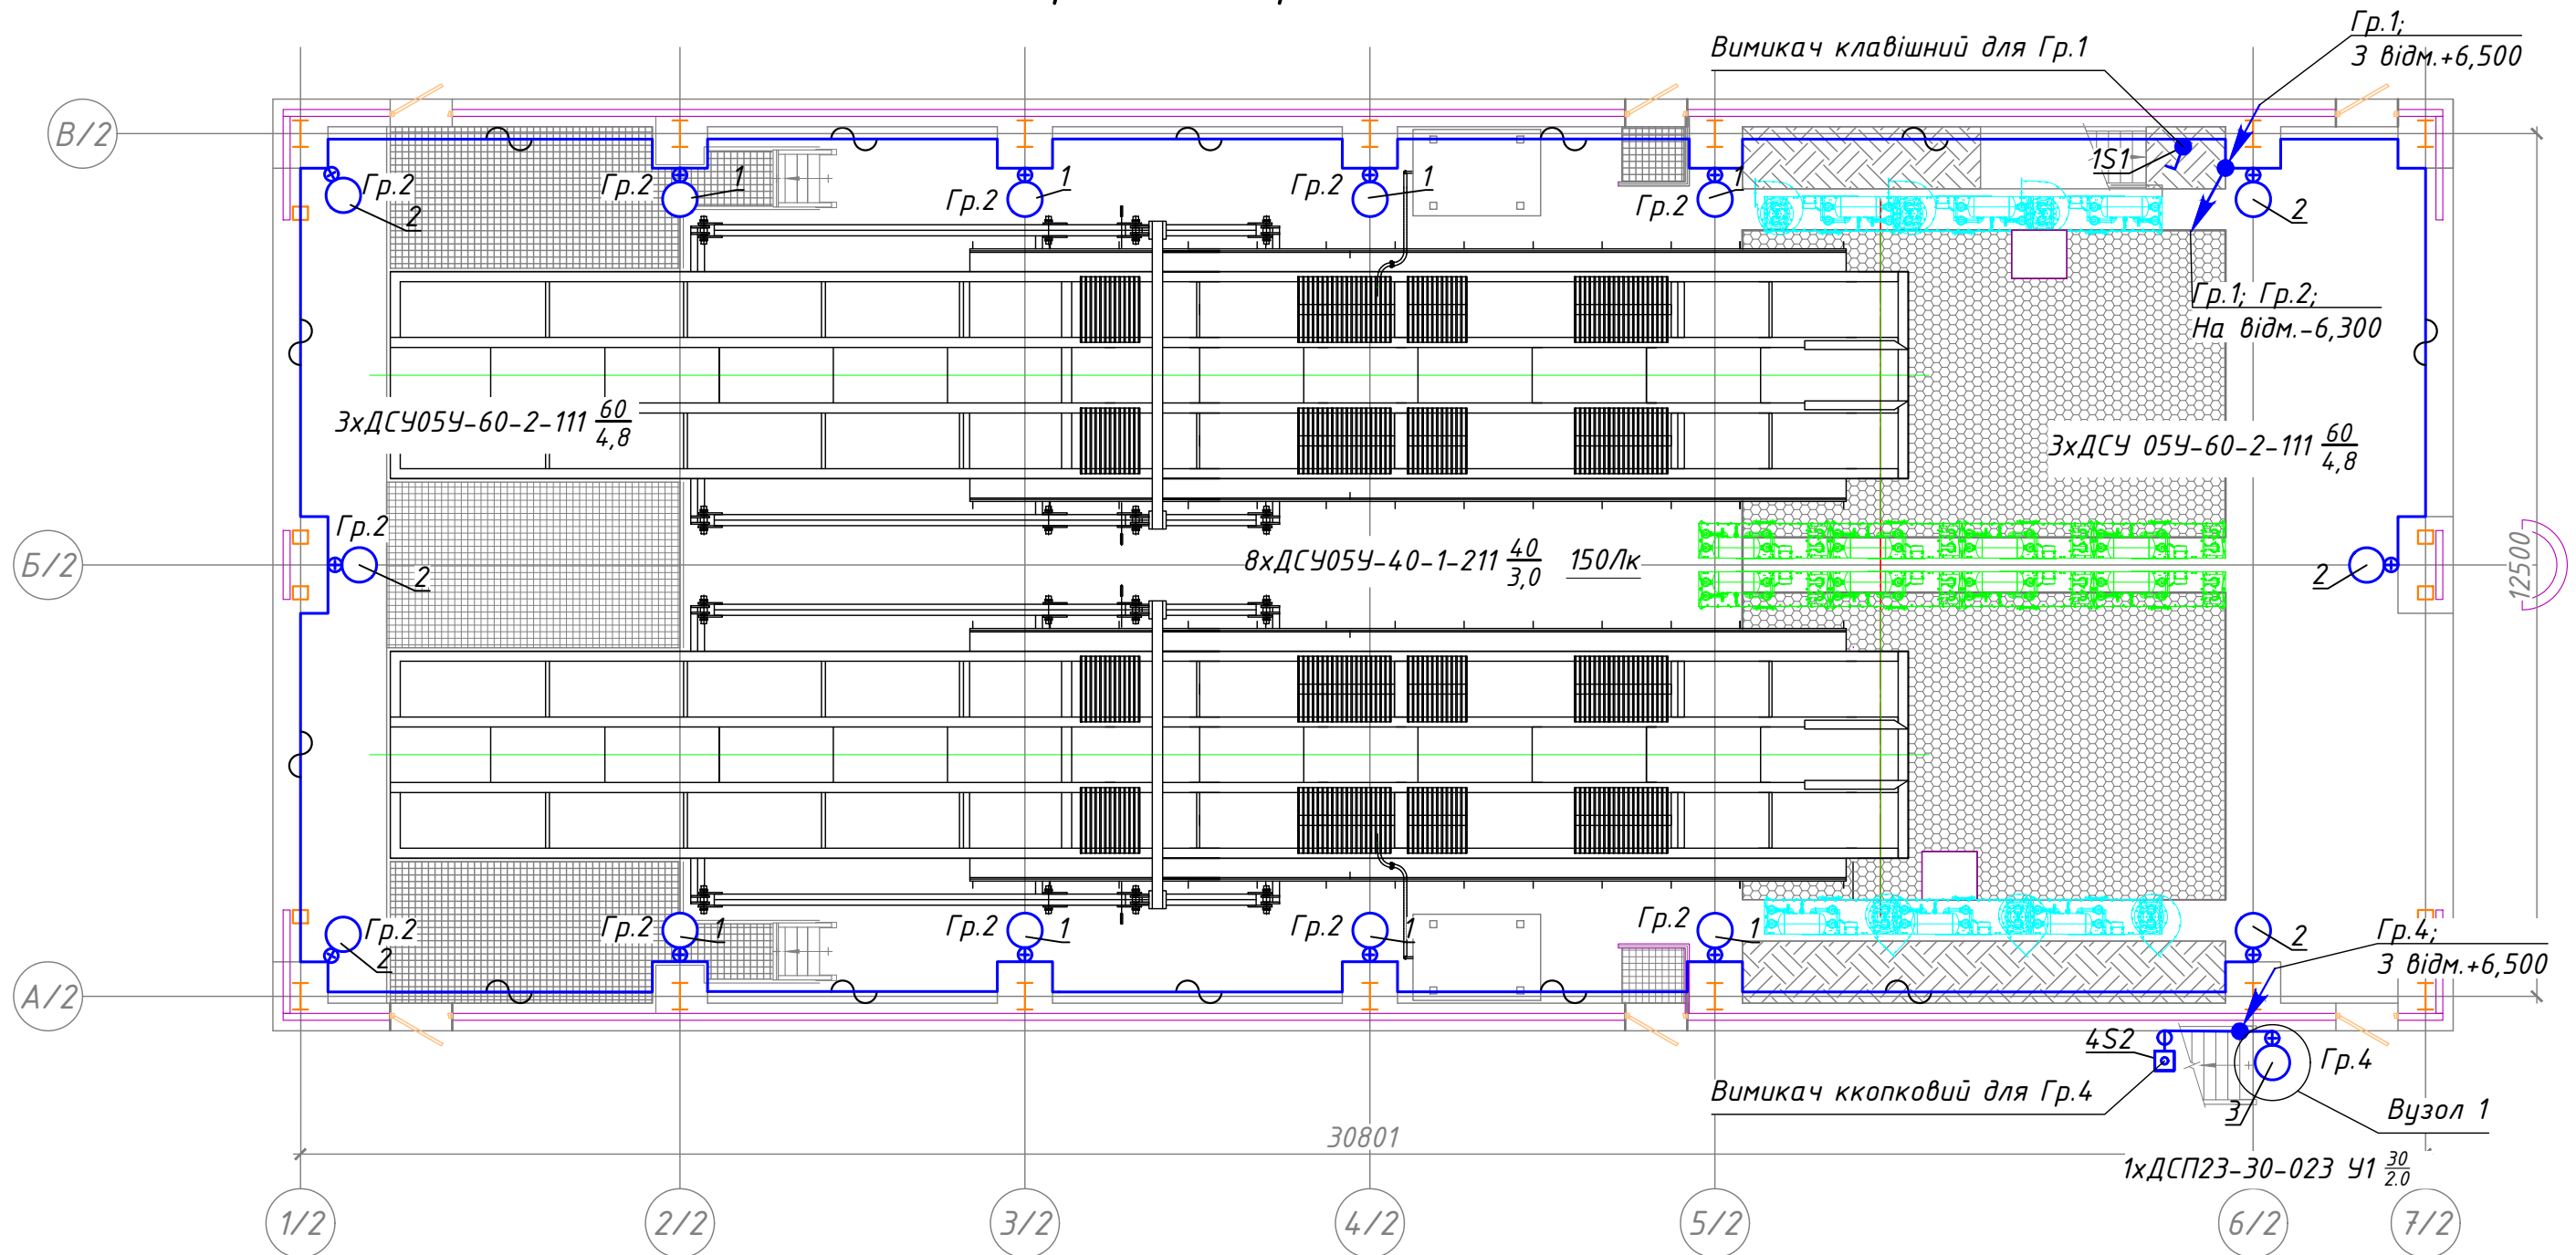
Вимикач клавішний для Гр.1

Гр.1;
З відм.+6,500

В/2

Гр.2
2

Гр.2
1

Гр.2
1

Гр.2
1

Гр.2
1

1S1

2

Гр.1; Гр.2;
На відм.-6,300

3хДСУ05У-60-2-111 $\frac{60}{4,8}$

3хДСУ 05У-60-2-111 $\frac{60}{4,8}$

Б/2

Гр.2
2

8хДСУ05У-40-1-211 $\frac{40}{3,0}$ 150Лк

2

12500

Гр.2
2

Гр.2
1

Гр.2
1

Гр.2
1

Гр.2
1

2

Гр.4;
З відм.+6,500

А/2

4S2

Гр.4

Вимикач ккопковий для Гр.4

3

Вузол 1

30801

1хДСП23-30-023 У1 $\frac{30}{2.0}$

1/2
2/2
3/2
4/2
5/2
6/2
7/2